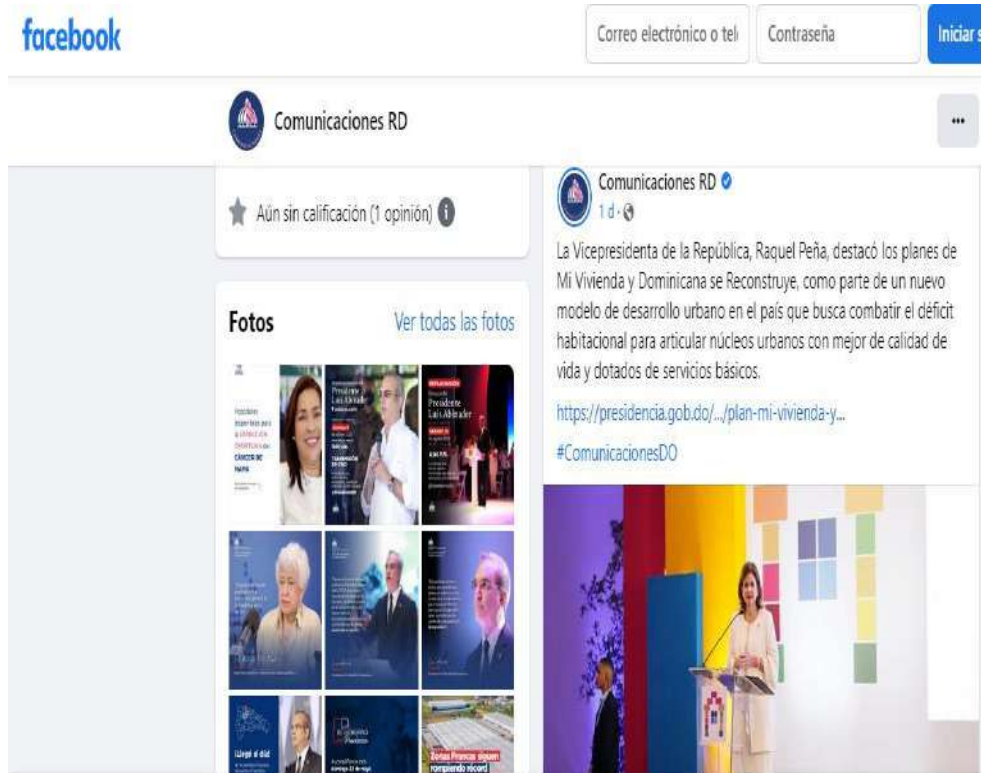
facebook

Correo electrónico o telé

Contraseña

Iniciar s

Comunicaciones RD

...

Aún sin calificación (1 opinión)

Fotos

Ver todas las fotos

Comunicaciones RD

1 d ·

La Vicepresidenta de la República, Raquel Peña, destacó los planes de Mi Vivienda y Dominicana se Reconstruye, como parte de un nuevo modelo de desarrollo urbano en el país que busca combatir el déficit habitacional para articular núcleos urbanos con mejor de calidad de vida y dotados de servicios básicos.

https://presidencia.gob.do/.../plan-mi-vivienda-y...

#ComunicacionesDO

Presidente Luis Abinader

Presidente Luis Abinader

CÁNCER DE MAMA

TRANSMISIÓN EN VIVO

¡Llegó el día!

Zonas Francas siguen rompiendo récord